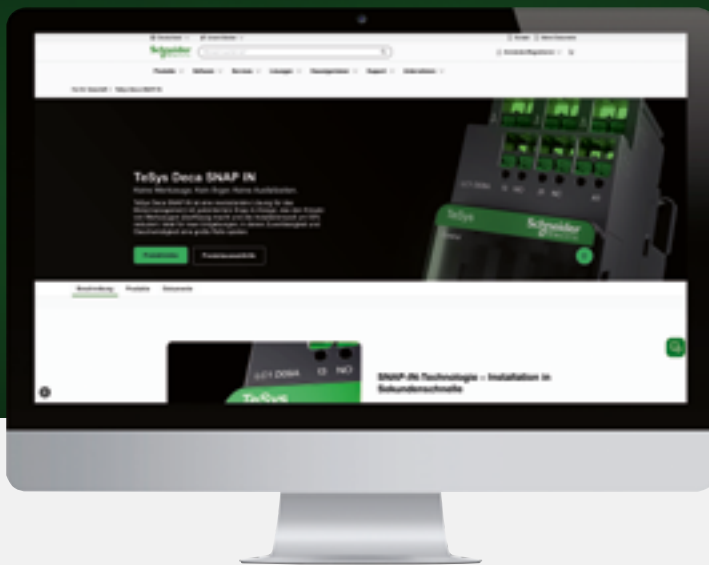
Schneider

Produkte Software Services Lösungen Neuigkeiten Support Unternehmen

TeSys Deca SNAP IN

Keine Werkzeuge. Kein Ärger. Keine Ausfallzeiten.

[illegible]

Produktlinie Produktauswahlhilfe

TeSys Schneider

Beschreibung Produkte Dokumente

LC1 D09A4 13 NO

TeSys

SNAP-IN-Technologie – Installation in Sekundenschnelle